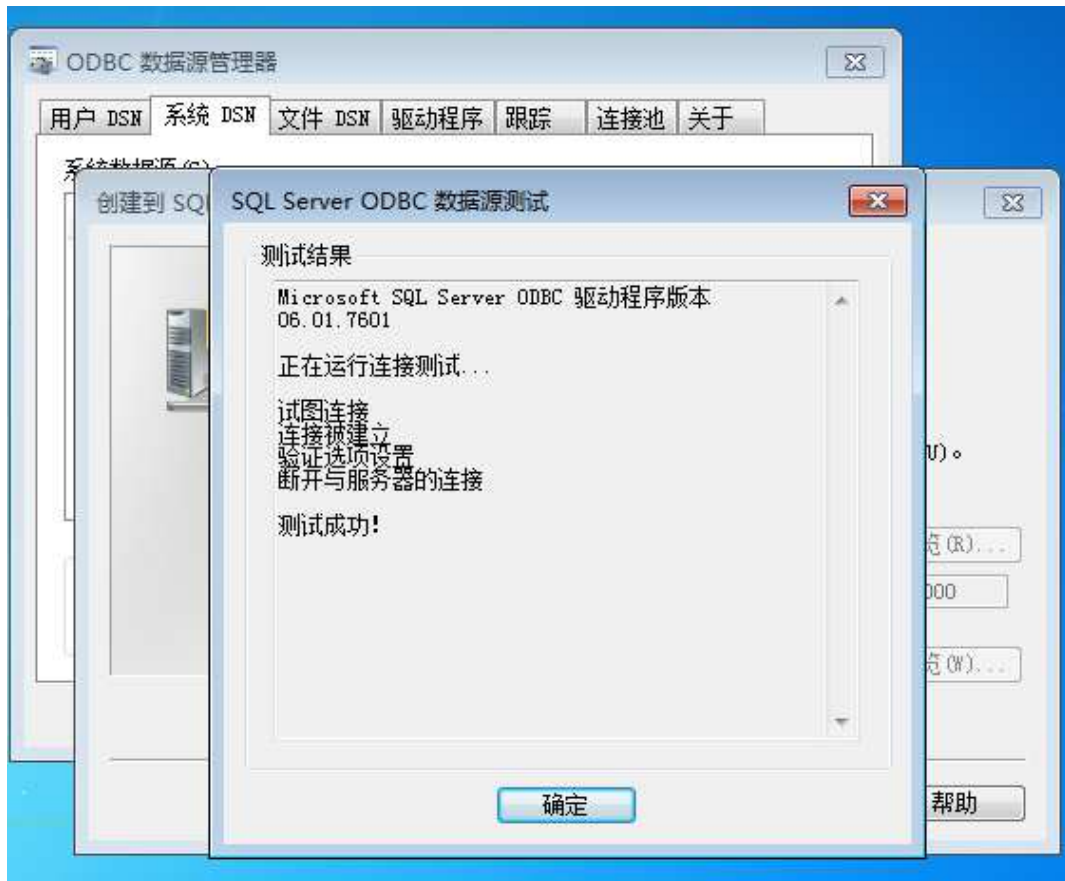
ODBC 数据源管理器

用户 DSN | 系统 DSN | 文件 DSN | 驱动程序 | 跟踪 | 连接池 | 关于

系统数据源(S):

创建到 SQ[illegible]

SQL Server ODBC 数据源测试

测试结果

Microsoft SQL Server ODBC 驱动程序版本
06.01.7601

正在运行连接测试...

试图连接
连接被建立
验证选项设置
断开与服务器的连接

测试成功!

确定

U)。

总(R)...

000

总(W)...

帮助